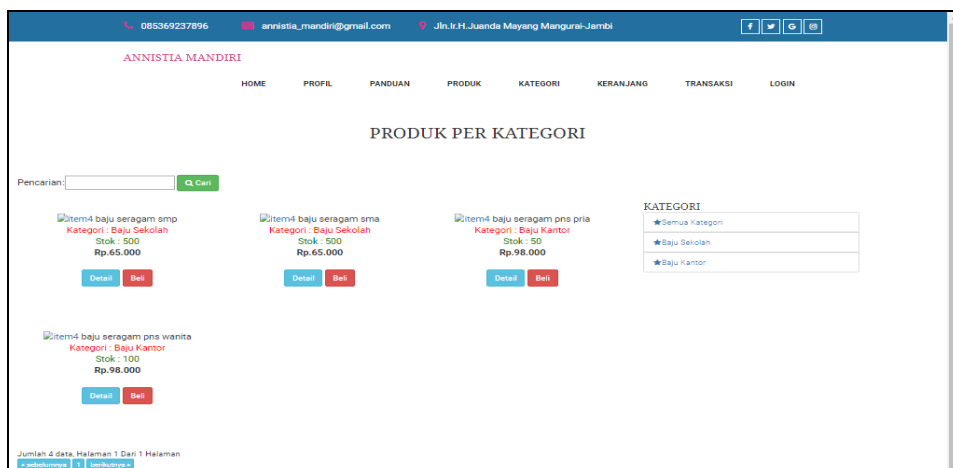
085369237896 annistia_mandiri@gmail.com Jln.Ir.H.Juanda Mayang Mangurai-Jambi

f y G

ANNISTIA MANDIRI

HOME PROFIL PANDUAN PRODUK KATEGORI KERANJANG TRANSAKSI LOGIN

PRODUK PER KATEGORI

Pencarian: Cari

item4 baju seragam smp
Kategori : Baju Sekolah
Stok : 500
Rp.65.000
Detail Beli

item4 baju seragam sma
Kategori : Baju Sekolah
Stok : 500
Rp.65.000
Detail Beli

item4 baju seragam pns pria
Kategori : Baju Kantor
Stok : 50
Rp.98.000
Detail Beli

KATEGORI
★Semua Kategori
★Baju Sekolah
★Baju Kantor

item4 baju seragam pns wanita
Kategori : Baju Kantor
Stok : 100
Rp.98.000
Detail Beli

Jumlah 4 data, Halaman 1 Dari 1 Halaman
« sebelumnya 1 berikutnya »